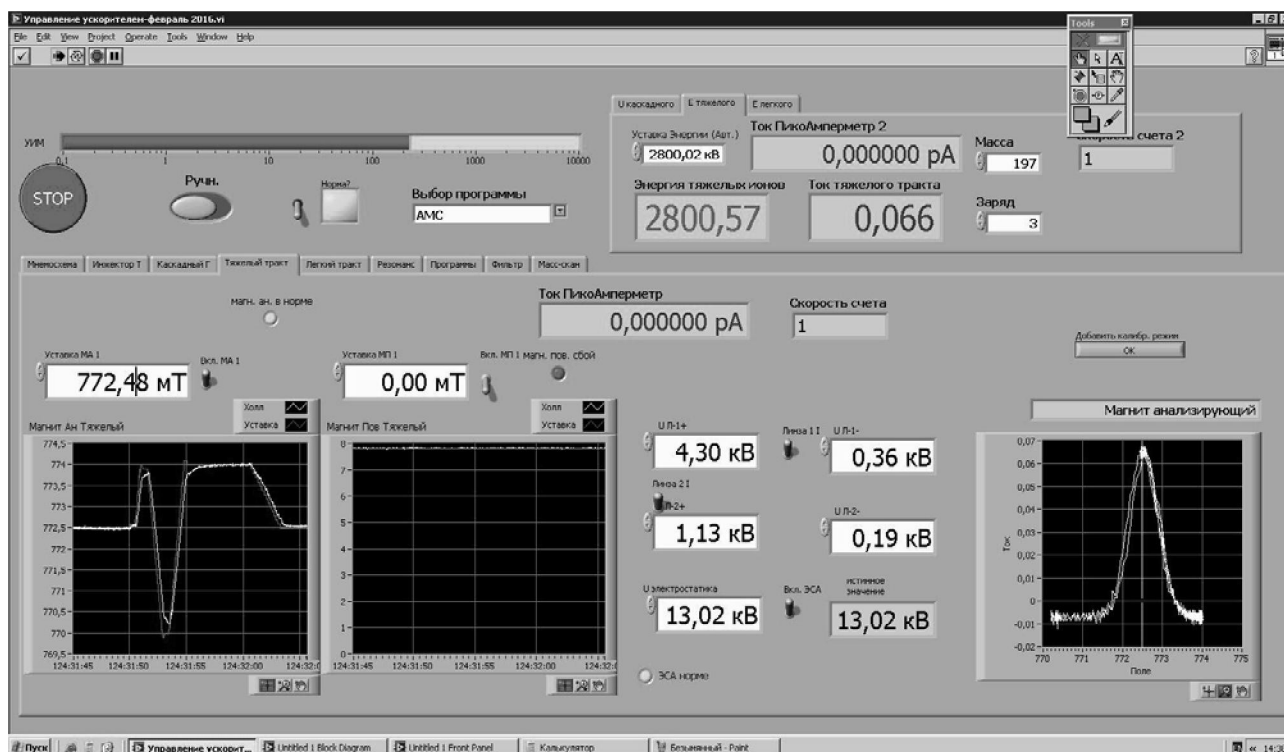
Управление ускорителем-февраль 2016.vi
File Edit View Project Operate Tools Window Help

Tools

U каскадного | E тяжелого | E легкого
Уставка Энергии (Авт.)
2800,02 кВ
Ток ПикоАмперметр 2
0,000000 pA
Масса
197
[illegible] счета 2
1
Энергия тяжелых ионов
2800,57
Ток тяжелого тракта
0,066
Заряд
3

УИМ
0,1 1 10 100 1000 10000
STOP
Ручн.
Норма?
Выбор программы
AMC

Мнемосхема | Инжектор Т | Каскадный Г | Тяжелый тракт | Легкий тракт | Резонанс | Программы | Фильтр | Масс-скан

Магн. ан. в норме
Ток ПикоАмперметр
0,000000 pA
Скорость счета
1
Добавить калибр. режим
OK

Уставка МА 1
Вкл. МА 1
772,48 мТ
Уставка МП 1
Вкл. МП 1
Магн. пов. сбой
0,00 мТ

Магнит Ан Тяжелый
Холл
Уставка
774,5
774
773,5
773
772,5
772
771,5
771
770,5
770
769,5
124:31:45 124:31:50 124:31:55 124:32:00 124:32:0

Магнит Пов Тяжелый
Холл
Уставка
8
7
6
5
4
3
2
1
0
124:31:45 124:31:50 124:31:55 124:32:00 124:32:0

U Л-1+
4,30 кВ
Линза 1 I
U Л-1-
0,36 кВ
Линза 2 I
Л-2+
1,13 кВ
U Л-2-
0,19 кВ
U электростатика
13,02 кВ
Вкл. ЭСА
Истинное значение
13,02 кВ
ЭСА норме

Магнит анализирующий
0,07
0,06
0,05
0,04
0,03
0,02
0,01
0
-0,01
-0,02
Ток
770 771 772 773 774 775
Поле

Пуск | Управление ускорит... | Untitled 1 Block Diagram | Untitled 1 Front Panel | Калькулятор | Безымянный - Paint | 14:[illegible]